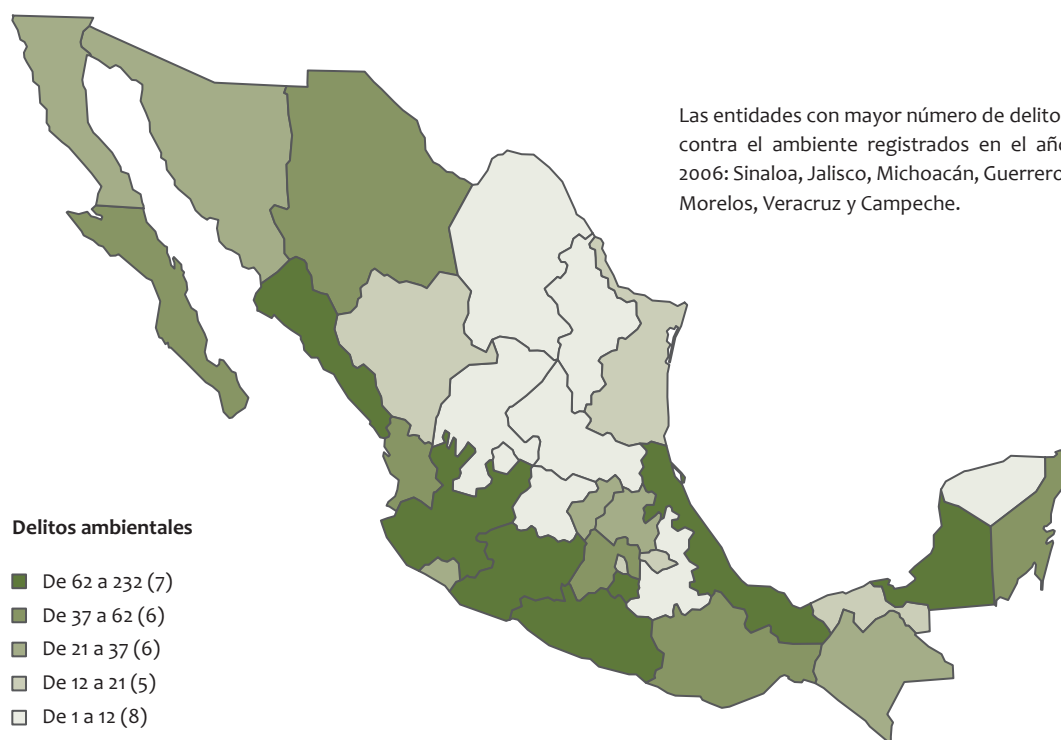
Las entidades con mayor número de delito contra el ambiente registrados en el año 2006: Sinaloa, Jalisco, Michoacán, Guerrero Morelos, Veracruz y Campeche.

Delitos ambientales

De 62 a 232 (7)
De 37 a 62 (6)
De 21 a 37 (6)
De 12 a 21 (5)
De 1 a 12 (8)